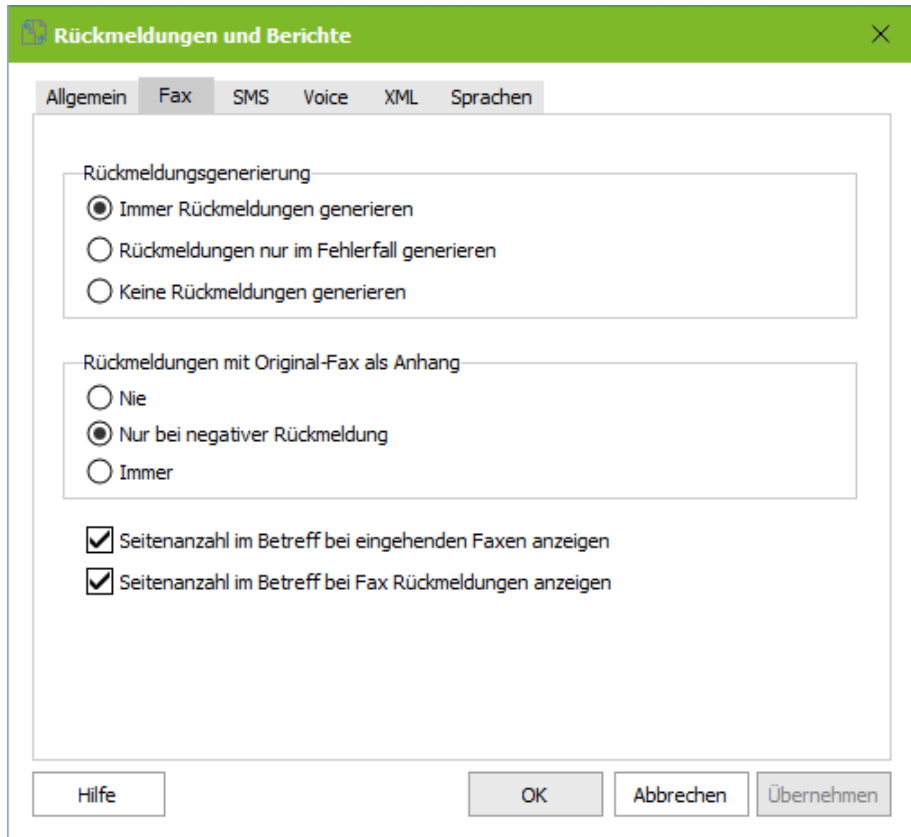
Rückmeldungen und Berichte

Allgemein Fax SMS Voice XML Sprachen

Rückmeldungsgenerierung

Immer Rückmeldungen generieren

Rückmeldungen nur im Fehlerfall generieren

Keine Rückmeldungen generieren

Rückmeldungen mit Original-Fax als Anhang

Nie

Nur bei negativer Rückmeldung

Immer

Seitenanzahl im Betreff bei eingehenden Faxen anzeigen

Seitenanzahl im Betreff bei Fax Rückmeldungen anzeigen

Hilfe

OK

Abbrechen

Übernehmen